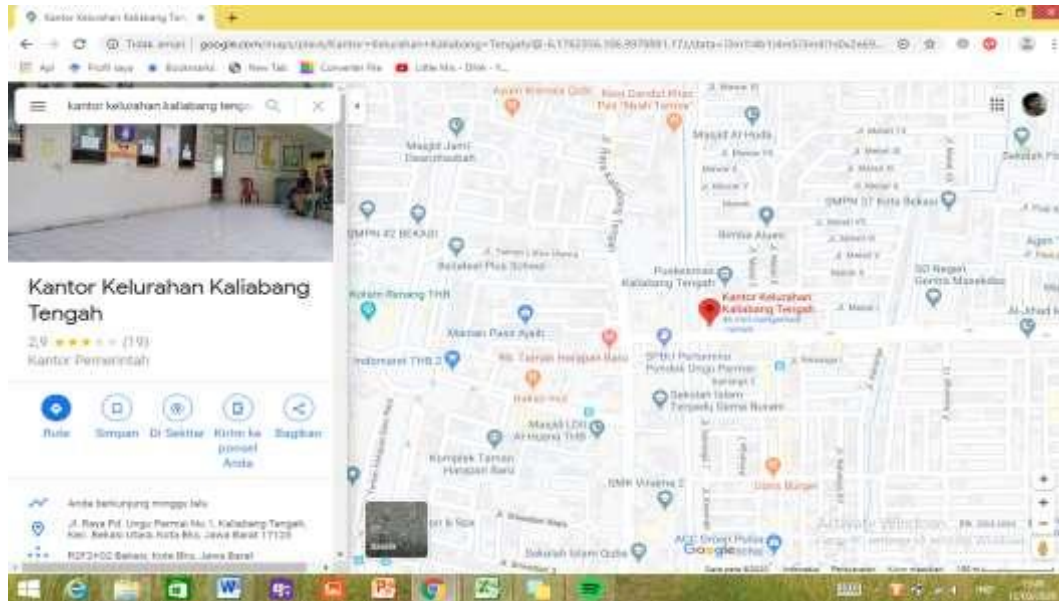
Kantor Kelurahan Kaliabang Ten ×

Tidak aman | google.com/maps/place/Kantor+Kelurahan+Kaliabang+Tengah/@-6.1762356,106.9979881,17z/data=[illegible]

Apl   Profil saya   Bookmarks   New Tab   Converter File   Little Mix - DNA - Y...

kantor kelurahan kaliabang tengah

Kantor Kelurahan Kaliabang Tengah

2,9 ★★★☆☆ (19)

Kantor Pemerintah

Rute   Simpan   Di Sekitar   Kirim ke ponsel Anda   Bagikan

Anda berkunjung minggu lalu

Jl. Raya Pd. Ungu Permai No.1, Kaliabang Tengah, Kec. Bekasi Utara, Kota Bks, Jawa Barat 17125

R2F2+G2 Bekasi, Kota Bks., Jawa Barat

Masjid Jami Daarulhudah
SMPN 42 BEKASI
Balakesi Plus School
Kolam Renang THB
Warung Pasir Ayam
Indomaret THB 2
Rs. Taman Harapan Baru
Masjid Al Huda
SMPN 37 Kota Bekasi
Bimba Aiueo
Puskesmas Kaliabang Tengah
Kantor Kelurahan Kaliabang Tengah
SD Negeri Gerbis Masekdio
SPBU Pertamina Pondok Ungu Permai
Sekolah Islam Terpadu Daarul Burani
Masjid LDII Al Huang THB
Komplek Taman Harapan Baru
SMK Vidatra 2
Uwns Burger
ACC Shopt Plus
Sekolah Islam Qubo
Satelit
Google
Activate Windows